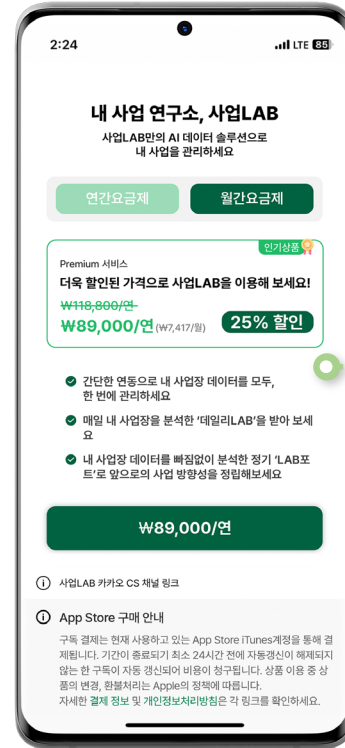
2:24

LTE 85

내 사업 연구소, 사업LAB

사업LAB만의 AI 데이터 솔루션으로
내 사업을 관리하세요

연간요금제

월간요금제

인기상품

Premium 서비스

더욱 할인된 가격으로 사업LAB을 이용해 보세요!

~~₩118,800/연~~

₩89,000/연 (₩7,417/월)

25% 할인

간단한 연동으로 내 사업장 데이터를 모두, 한 번에 관리하세요

매일 내 사업장을 분석한 '데일리LAB'을 받아 보세요

내 사업장 데이터를 빠짐없이 분석한 정기 'LAB포트'로 앞으로의 사업 방향성을 정립해보세요

₩89,000/연

사업LAB 카카오 CS 채널 링크

App Store 구매 안내

구독 결제는 현재 사용하고 있는 App Store iTunes계정을 통해 결제됩니다. 기간이 종료되기 최소 24시간 전에 자동갱신이 해제되지 않는 한 구독이 자동 갱신되어 비용이 청구됩니다. 상품 이용 중 상품의 변경, 환불처리는 Apple의 정책에 따릅니다.
자세한 결제 정보 및 개인정보처리방침은 각 링크를 확인하세요.